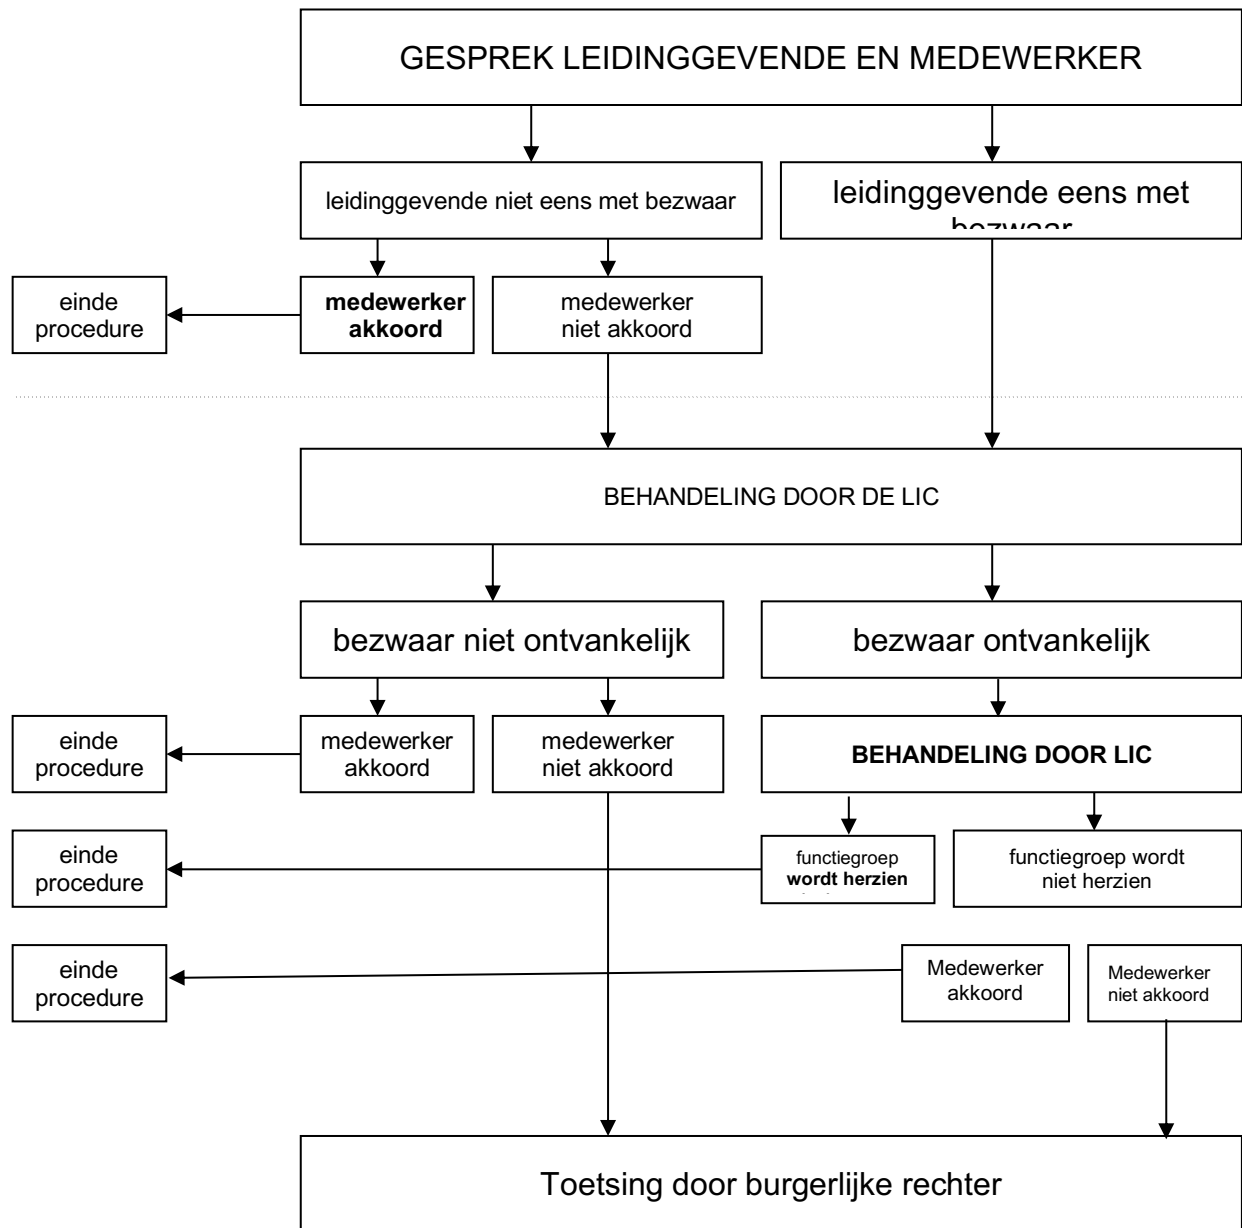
GESPREK LEIDINGGEVENDE EN MEDEWERKER

leidinggevende niet eens met bezwaar

leidinggevende eens met bezwaar

einde procedure

**medewerker akkoord**

medewerker niet akkoord

BEHANDELING DOOR DE LIC

bezwaar niet ontvankelijk

bezwaar ontvankelijk

einde procedure

medewerker akkoord

medewerker niet akkoord

**BEHANDELING DOOR LIC**

einde procedure

functiegroep **wordt herzien**

functiegroep wordt niet herzien

einde procedure

Medewerker akkoord

Medewerker niet akkoord

Toetsing door burgerlijke rechter